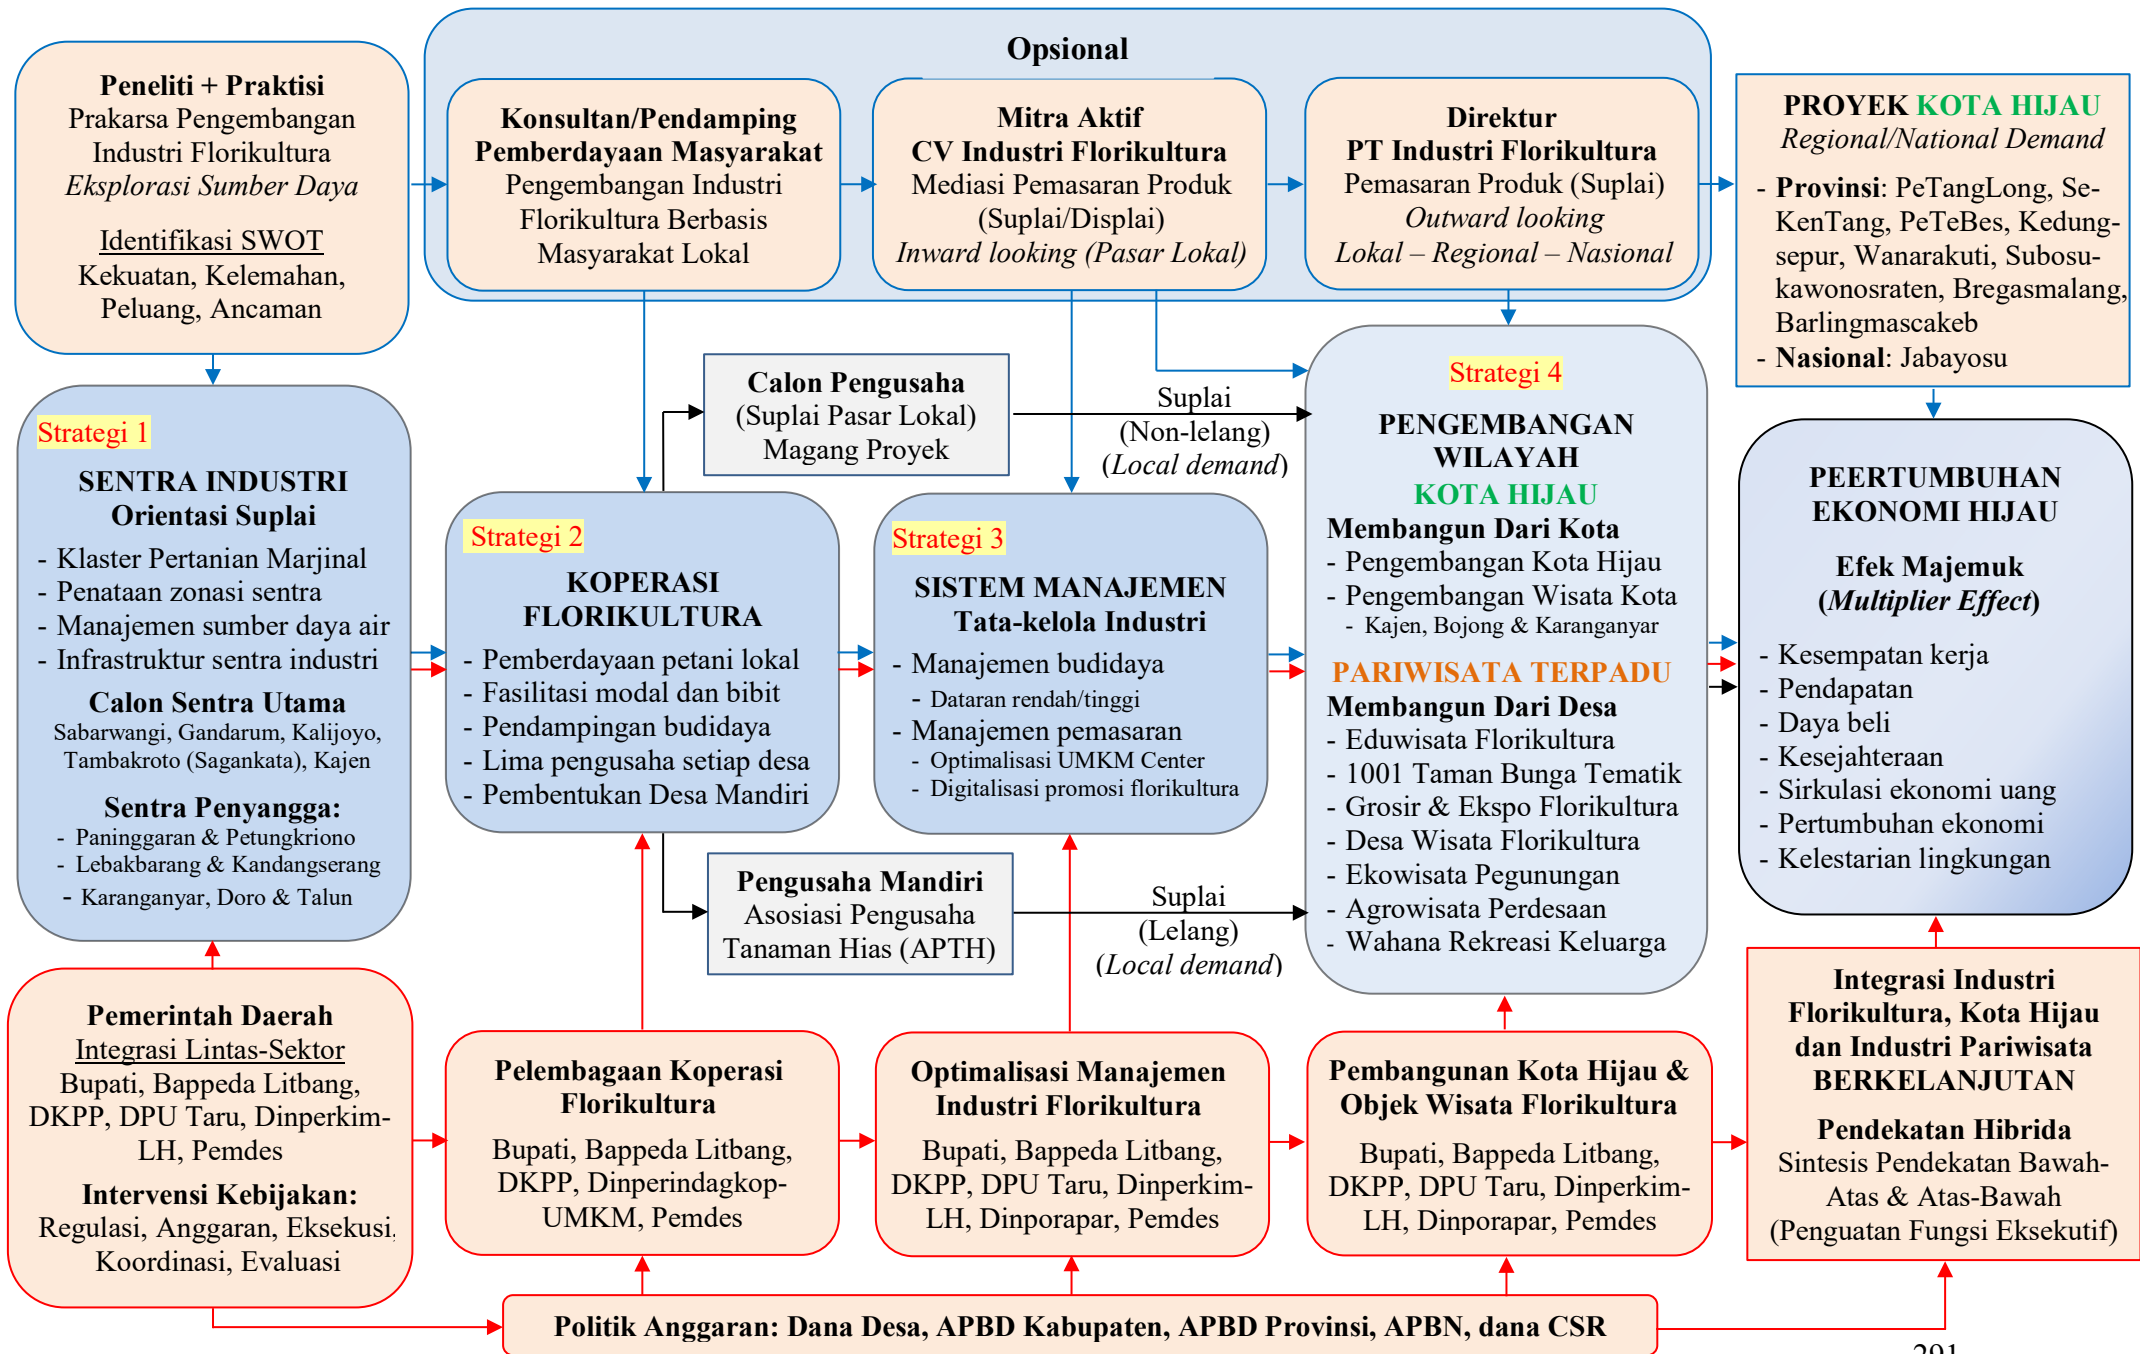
Opsional

Peneliti + Praktisi
Prakarsa Pengembangan Industri Florikultura
*Eksplorasi Sumber Daya*

Identifikasi SWOT
Kekuatan, Kelemahan, Peluang, Ancaman

Konsultan/Pendamping Pemberdayaan Masyarakat
Pengembangan Industri Florikultura Berbasis Masyarakat Lokal

Mitra Aktif
CV Industri Florikultura
Mediasi Pemasaran Produk (Suplai/Displai)
*Inward looking (Pasar Lokal)*

Direktur
PT Industri Florikultura
Pemasaran Produk (Suplai)
*Outward looking*
*Lokal – Regional – Nasional*

PROYEK KOTA HIJAU
*Regional/National Demand*
- Provinsi: PeTangLong, SeKenTang, PeTeBes, Kedungsepur, Wanarakuti, Subosukawonosraten, Bregasmalang, Barlingmascakeb
- Nasional: Jabayosu

Calon Pengusaha
(Suplai Pasar Lokal)
Magang Proyek

Suplai
(Non-lelang)
(*Local demand*)

Strategi 1
SENTRA INDUSTRI
Orientasi Suplai
- Klaster Pertanian Marjinal
- Penataan zonasi sentra
- Manajemen sumber daya air
- Infrastruktur sentra industri
Calon Sentra Utama
Sabarwangi, Gandarum, Kalijoyo, Tambakroto (Sagankata), Kajen
Sentra Penyangga:
- Paninggaran & Petungkriono
- Lebakbarang & Kandangserang
- Karanganyar, Doro & Talun

Strategi 2
KOPERASI FLORIKULTURA
- Pemberdayaan petani lokal
- Fasilitasi modal dan bibit
- Pendampingan budidaya
- Lima pengusaha setiap desa
- Pembentukan Desa Mandiri

Strategi 3
SISTEM MANAJEMEN
Tata-kelola Industri
- Manajemen budidaya
- Dataran rendah/tinggi
- Manajemen pemasaran
- Optimalisasi UMKM Center
- Digitalisasi promosi florikultura

Strategi 4
PENGEMBANGAN WILAYAH
KOTA HIJAU
Membangun Dari Kota
- Pengembangan Kota Hijau
- Pengembangan Wisata Kota
- Kajen, Bojong & Karanganyar
PARIWISATA TERPADU
Membangun Dari Desa
- Eduwisata Florikultura
- 1001 Taman Bunga Tematik
- Grosir & Ekspo Florikultura
- Desa Wisata Florikultura
- Ekowisata Pegunungan
- Agrowisata Perdesaan
- Wahana Rekreasi Keluarga

PEERTUMBUHAN EKONOMI HIJAU
Efek Majemuk
(*Multiplier Effect*)
- Kesempatan kerja
- Pendapatan
- Daya beli
- Kesejahteraan
- Sirkulasi ekonomi uang
- Pertumbuhan ekonomi
- Kelestarian lingkungan

Pengusaha Mandiri
Asosiasi Pengusaha Tanaman Hias (APTH)

Suplai
(Lelang)
(*Local demand*)

Pemerintah Daerah
Integrasi Lintas-Sektor
Bupati, Bappeda Litbang, DKPP, DPU Taru, Dinperkim-LH, Pemdes
Intervensi Kebijakan:
Regulasi, Anggaran, Eksekusi, Koordinasi, Evaluasi

Pelembagaan Koperasi Florikultura
Bupati, Bappeda Litbang, DKPP, Dinperindagkop-UMKM, Pemdes

Optimalisasi Manajemen Industri Florikultura
Bupati, Bappeda Litbang, DKPP, DPU Taru, Dinperkim-LH, Dinporapar, Pemdes

Pembangunan Kota Hijau & Objek Wisata Florikultura
Bupati, Bappeda Litbang, DKPP, DPU Taru, Dinperkim-LH, Dinporapar, Pemdes

Integrasi Industri Florikultura, Kota Hijau dan Industri Pariwisata BERKELANJUTAN
Pendekatan Hibrida
Sintesis Pendekatan Bawah-Atas & Atas-Bawah
(Penguatan Fungsi Eksekutif)

Politik Anggaran: Dana Desa, APBD Kabupaten, APBD Provinsi, APBN, dana CSR

291